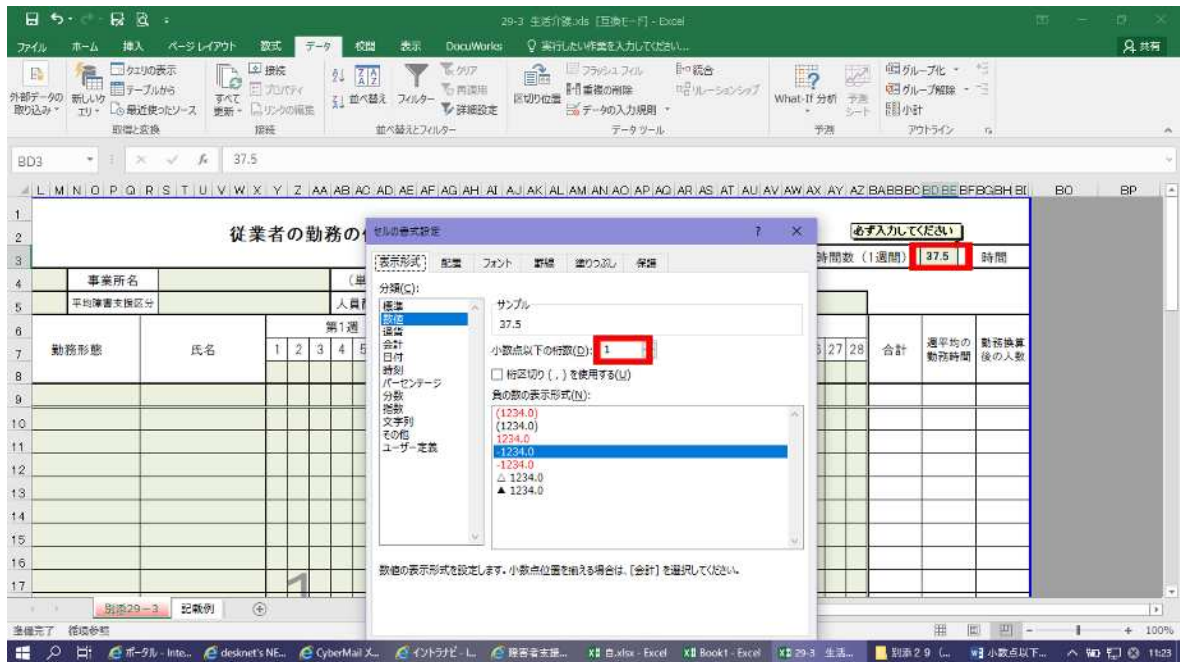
29-3 生活介護.xls [互換モード] - Excel

ファイル ホーム 挿入 ページレイアウト 数式 データ 校閲 表示 DocuWorks 実行したい作業を入力してください... 共有

外部データの取り込み 新しいクエリ クエリの表示 テーブルから 最近使ったソース 取得と変換 すべて更新 接続 プロパティ リンクの編集 接続 並べ替え フィルター クリア 再適用 詳細設定 並べ替えとフィルター 区切り位置 フラッシュフィル 重複の削除 データの入力規則 統合 リレーションシップ データツール What-If 分析 予測シート 予測 グループ化 グループ解除 小計 アウトライン

BD3 37.5

L M N O P Q R S T U V W X Y Z AA AB AC AD AE AF AG AH AI AJ AK AL AM AN AO AP AQ AR AS AT AU AV AW AX AY AZ BA BB BC BD BE BF BG BH BI BO BP

従業者の勤務の

必ず入力してください

時間数（1週間） 37.5 時間

事業所名

平均障害支援区分

勤務形態 氏名 第1週 1 2 3 4 5 27 28 合計 週平均の勤務時間 勤務換算後の人数

セルの書式設定

表示形式 配置 フォント 罫線 塗りつぶし 保護

分類(C):
標準
数値
通貨
会計
日付
時刻
パーセンテージ
分数
指数
文字列
その他
ユーザー定義

サンプル
37.5

小数点以下の桁数(D): 1

桁区切り（,）を使用する(U)

負の数の表示形式(N):
(1234.0)
(1234.0)
1234.0
-1234.0
-1234.0
△ 1234.0
▲ 1234.0

数値の表示形式を設定します。小数点位置を揃える場合は、[会計] を選択してください。

別添29－3 記載例

準備完了

100%

11:23